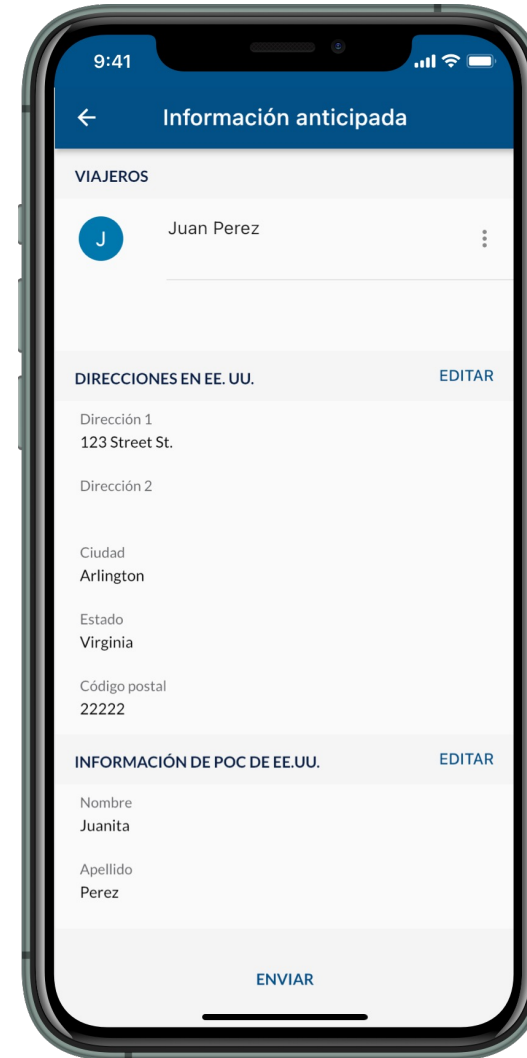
9:41

Información anticipada

VIAJEROS

J

Juan Perez

DIRECCIONES EN EE. UU.

EDITAR

Dirección 1
123 Street St.

Dirección 2

Ciudad
Arlington

Estado
Virginia

Código postal
22222

INFORMACIÓN DE POC DE EE.UU.

EDITAR

Nombre
Juanita

Apellido
Perez

ENVIAR